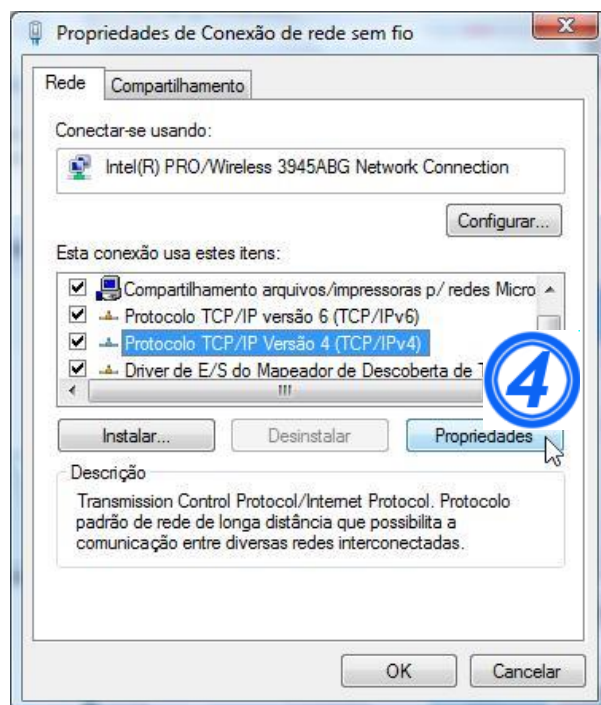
Propriedades de Conexão de rede sem fio

Rede | Compartilhamento

Conectar-se usando:

Intel(R) PRO/Wireless 3945ABG Network Connection

Configurar...

Esta conexão usa estes itens:

Compartilhamento arquivos/impressoras p/ redes Micro
Protocolo TCP/IP versão 6 (TCP/IPv6)
Protocolo TCP/IP Versão 4 (TCP/IPv4)
Driver de E/S do Mapeador de Descoberta de T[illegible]

4

Instalar... | Desinstalar | Propriedades

Descrição
Transmission Control Protocol/Internet Protocol. Protocolo padrão de rede de longa distância que possibilita a comunicação entre diversas redes interconectadas.

OK | Cancelar